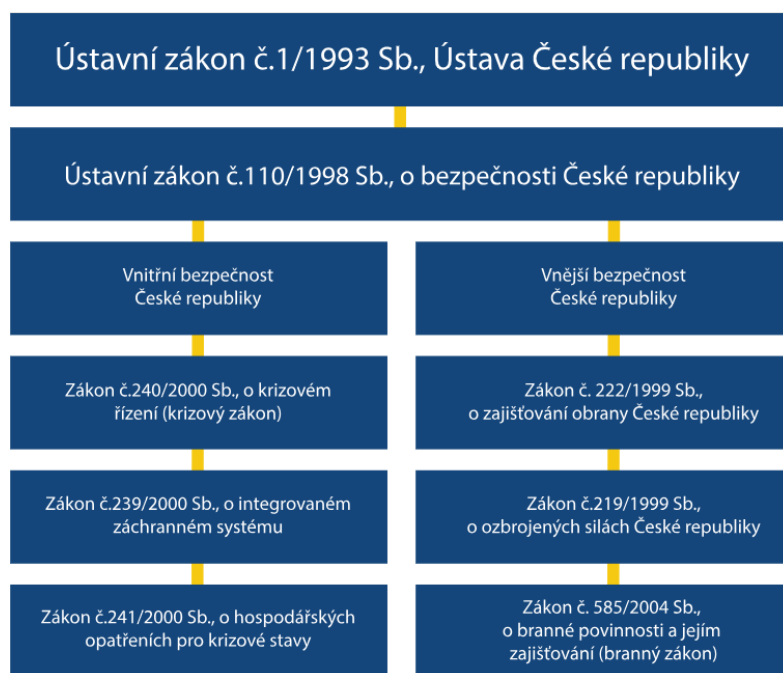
Ústavní zákon č.1/1993 Sb., Ústava České republiky

Ústavní zákon č.110/1998 Sb., o bezpečnosti České republiky

Vnitřní bezpečnost České republiky

Zákon č.240/2000 Sb., o krizovém řízení (krizový zákon)

Zákon č.239/2000 Sb., o integrovaném záchranném systému

Zákon č.241/2000 Sb., o hospodářských opatřeních pro krizové stavy

Vnější bezpečnost České republiky

Zákon č. 222/1999 Sb., o zajišťování obrany České republiky

Zákon č.219/1999 Sb., o ozbrojených silách České republiky

Zákon č. 585/2004 Sb., o branné povinnosti a jejím zajišťování (branný zákon)